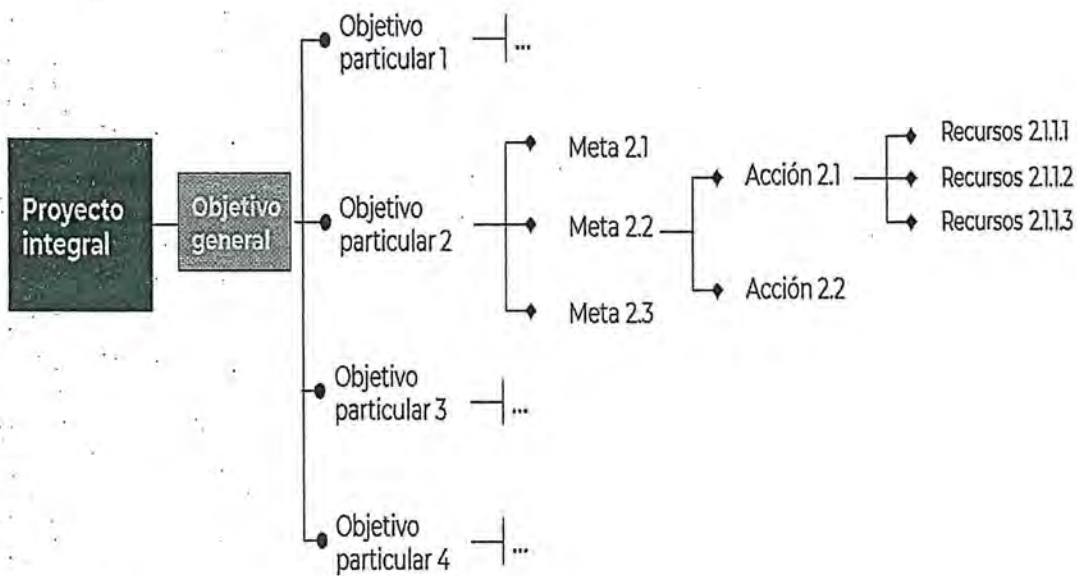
Proyecto integral

Objetivo general

Objetivo particular 1 ...

Objetivo particular 2

Meta 2.1

Meta 2.2

Meta 2.3

Acción 2.1

Acción 2.2

Recursos 2.1.1.1

Recursos 2.1.1.2

Recursos 2.1.1.3

Objetivo particular 3 ...

Objetivo particular 4 ...